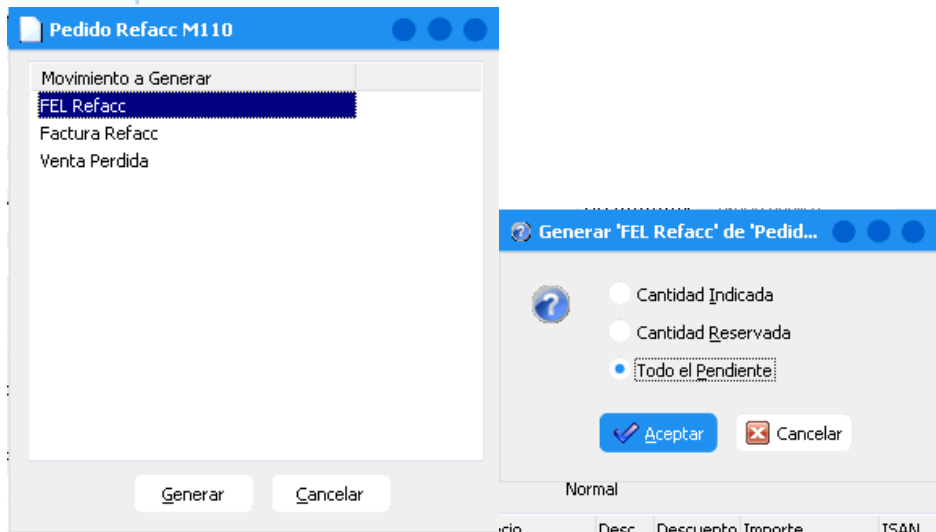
Pedido Refacc M110

Movimiento a Generar
FEL Refacc
Factura Refacc
Venta Perdida

Generar
Cancelar

Generar 'FEL Refacc' de 'Pedid...

Cantidad Indicada
Cantidad Reservada
Todo el Pendiente

Aceptar
Cancelar

Normal

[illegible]cio Desc. Descuento Importe ISAN